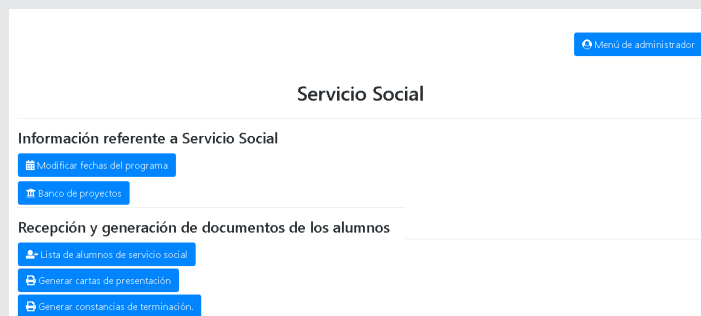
Menú de administrador

Servicio Social

Información referente a Servicio Social

Modificar fechas del programa

Banco de proyectos

Recepción y generación de documentos de los alumnos

Lista de alumnos de servicio social

Generar cartas de presentación

Generar constancias de terminación.